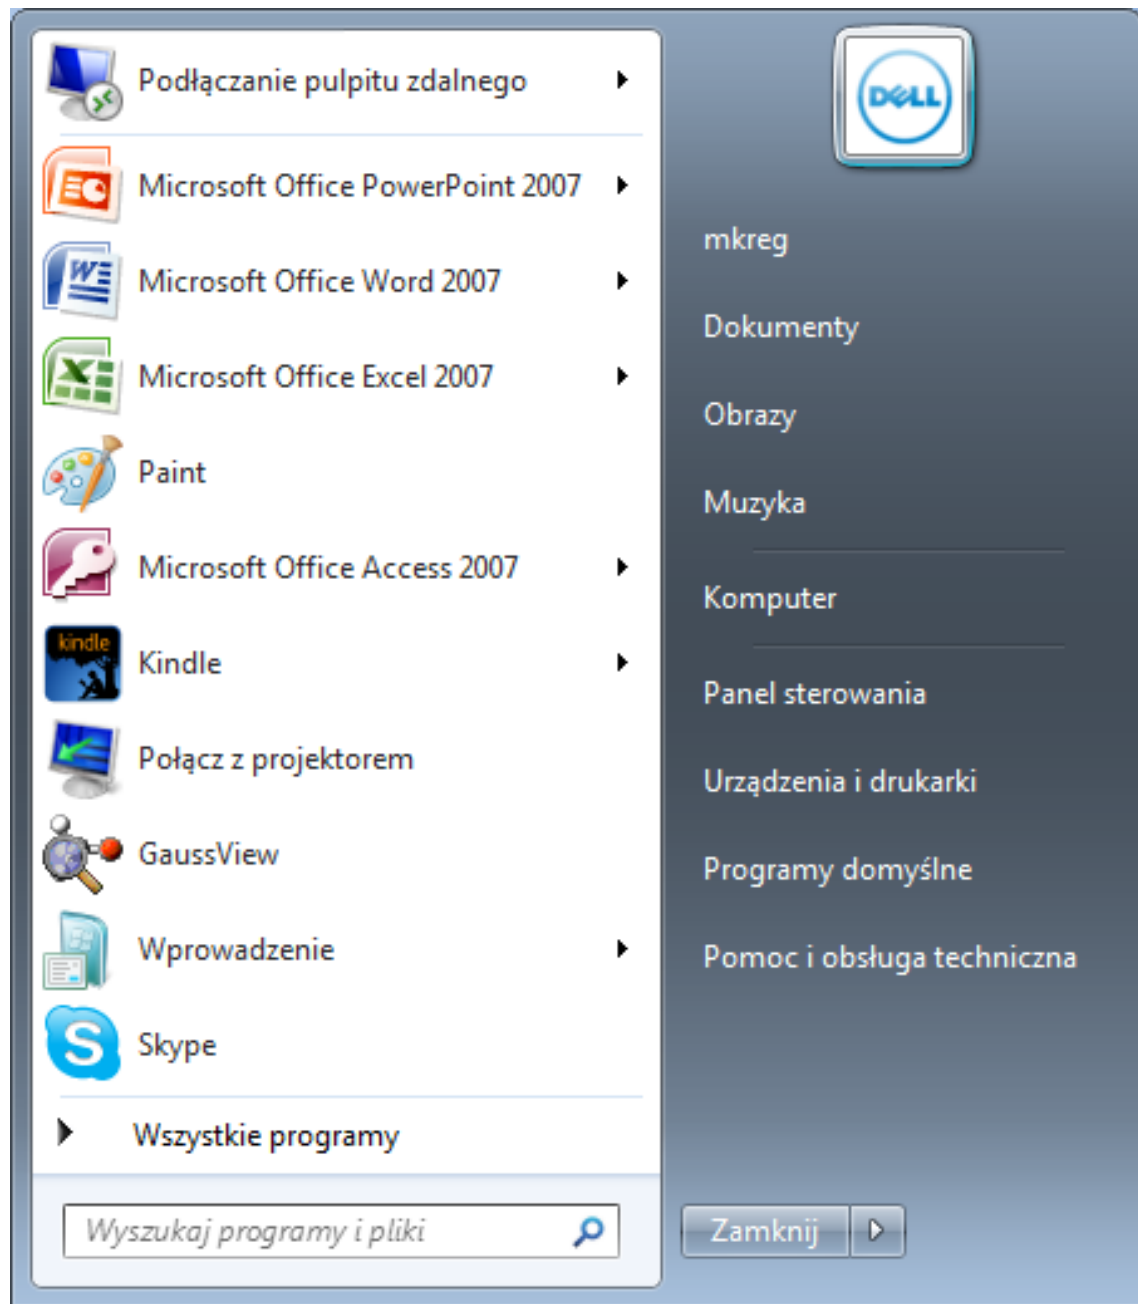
Podłączanie pulpitu zdalnego
Microsoft Office PowerPoint 2007
Microsoft Office Word 2007
Microsoft Office Excel 2007
Paint
Microsoft Office Access 2007
kindle
Kindle
Połącz z projektorem
GaussView
Wprowadzenie
Skype
Wszystkie programy
Wyszukaj programy i pliki

DELL
mkreg
Dokumenty
Obrazy
Muzyka
Komputer
Panel sterowania
Urządzenia i drukarki
Programy domyślne
Pomoc i obsługa techniczna
Zamknij